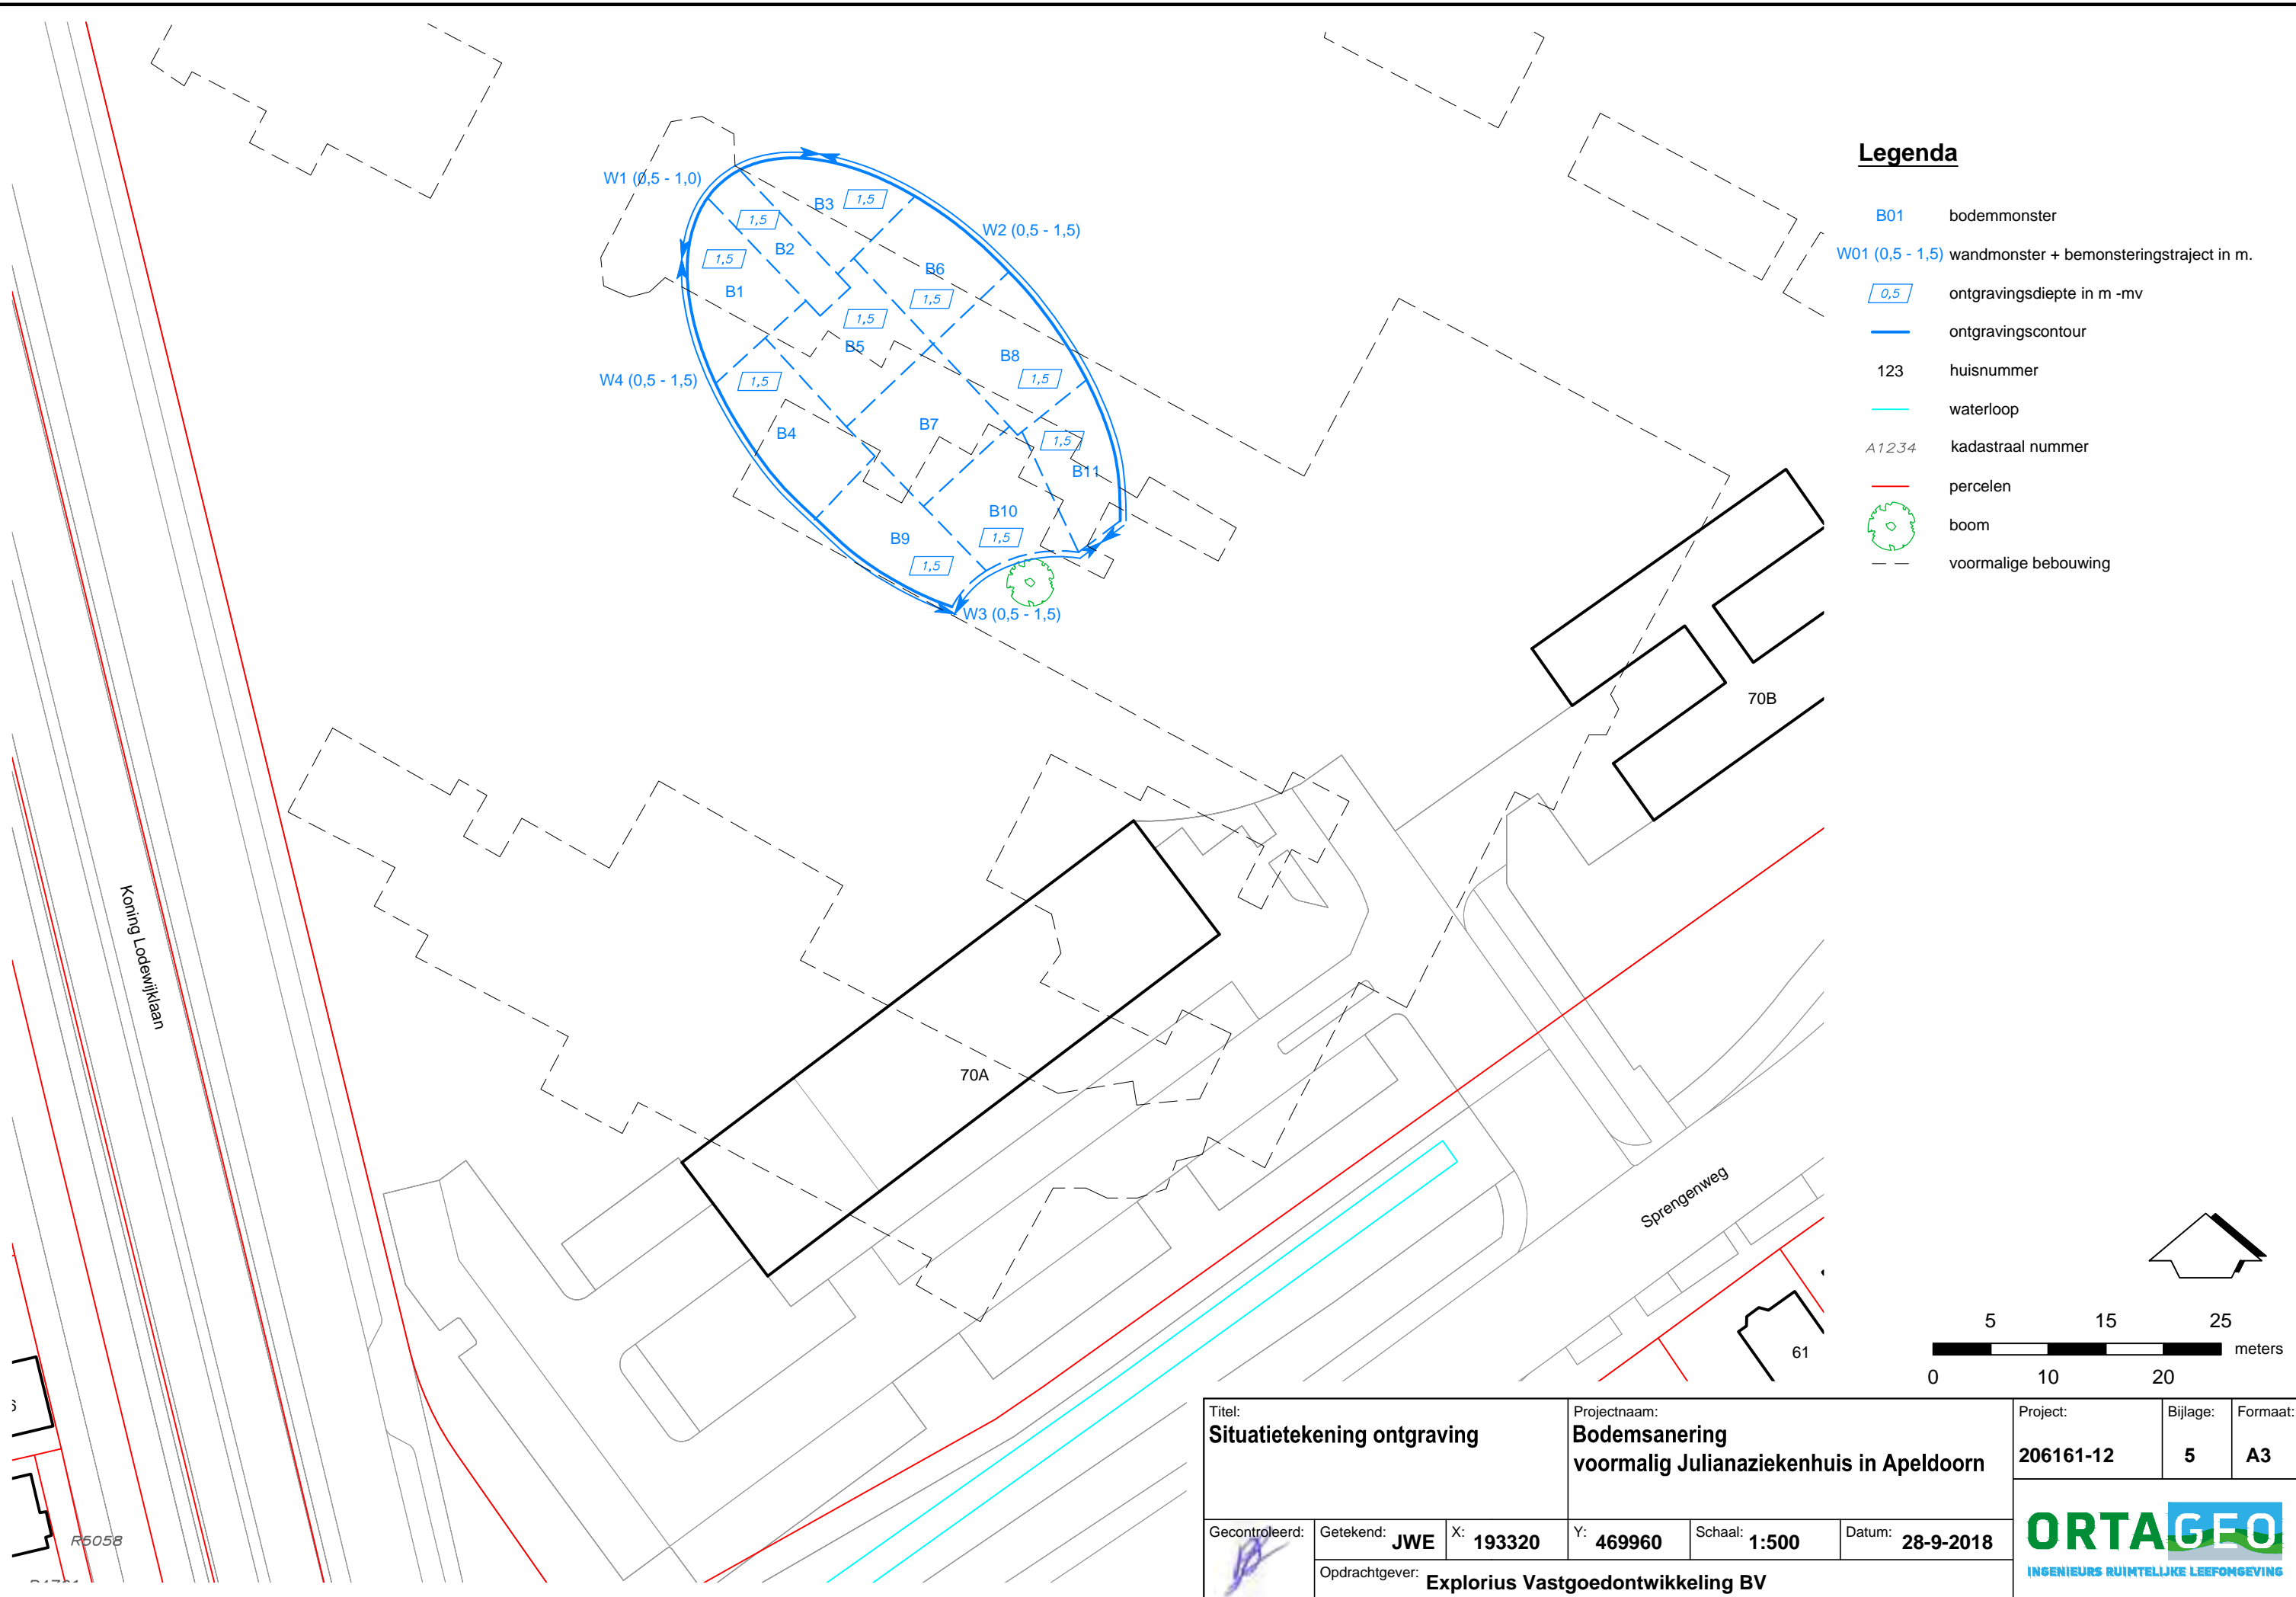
W1 (0,5 - 1,0)
B3
1,5
1,5
W2 (0,5 - 1,5)
B2
1,5
B1
B6
1,5
1,5
B5
W4 (0,5 - 1,5)
1,5
B8
1,5
B4
B7
1,5
B11
B10
1,5
B9
1,5
W3 (0,5 - 1,5)

Legenda
B01 bodemmonster
W01 (0,5 - 1,5) wandmonster + bemonsteringstraject in m.
0,5 ontgravingsdiepte in m -mv
ontgravingscontour
123 huisnummer
waterloop
A1234 kadastraal nummer
percelen
boom
voormalige bebouwing

70B
Koning Lodewijklaan
70A
Sprengenweg
61
R5058
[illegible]

5 15 25
meters
0 10 20

| Titel: Situatietekening ontgraving | Projectnaam: Bodemsanering voormalig Julianaziekenhuis in Apeldoorn | Project: 206161-12 | Bijlage: 5 | Formaat: A3 |
|---|---|---|---|---|

Gecontroleerd: | Getekend: JWE | X: 193320 | Y: 469960 | Schaal: 1:500 | Datum: 28-9-2018
Opdrachtgever: Explorius Vastgoedontwikkeling BV

ORTAGEO
INGENIEURS RUIMTELIJKE LEEFOMGEVING